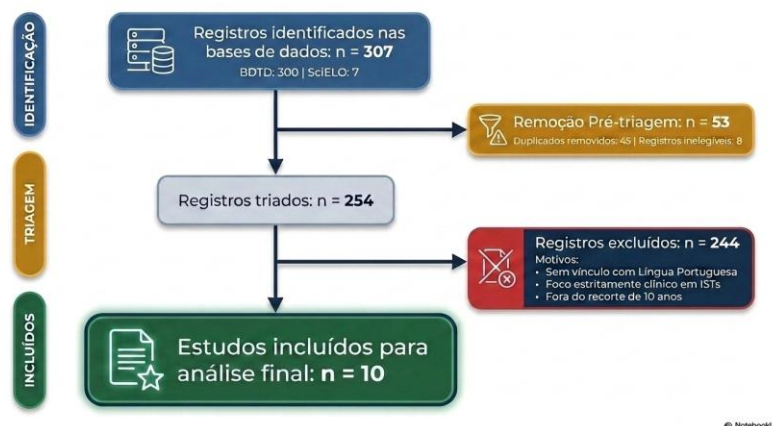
IDENTIFICAÇÃO

Registros identificados nas bases de dados: n = **307**
BDTD: 300 | SciELO: 7

Remoção Pré-triagem: n = **53**
Duplicados removidos: 45 | Registros inelegíveis: 8

TRIAGEM

Registros triados: n = **254**

Registros excluídos: n = **244**
Motivos:
• Sem vínculo com Língua Portuguesa
• Foco estritamente clínico em ISTs
• Fora do recorte de 10 anos

INCLUÍDOS

Estudos incluídos para análise final: **n = 10**

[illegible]